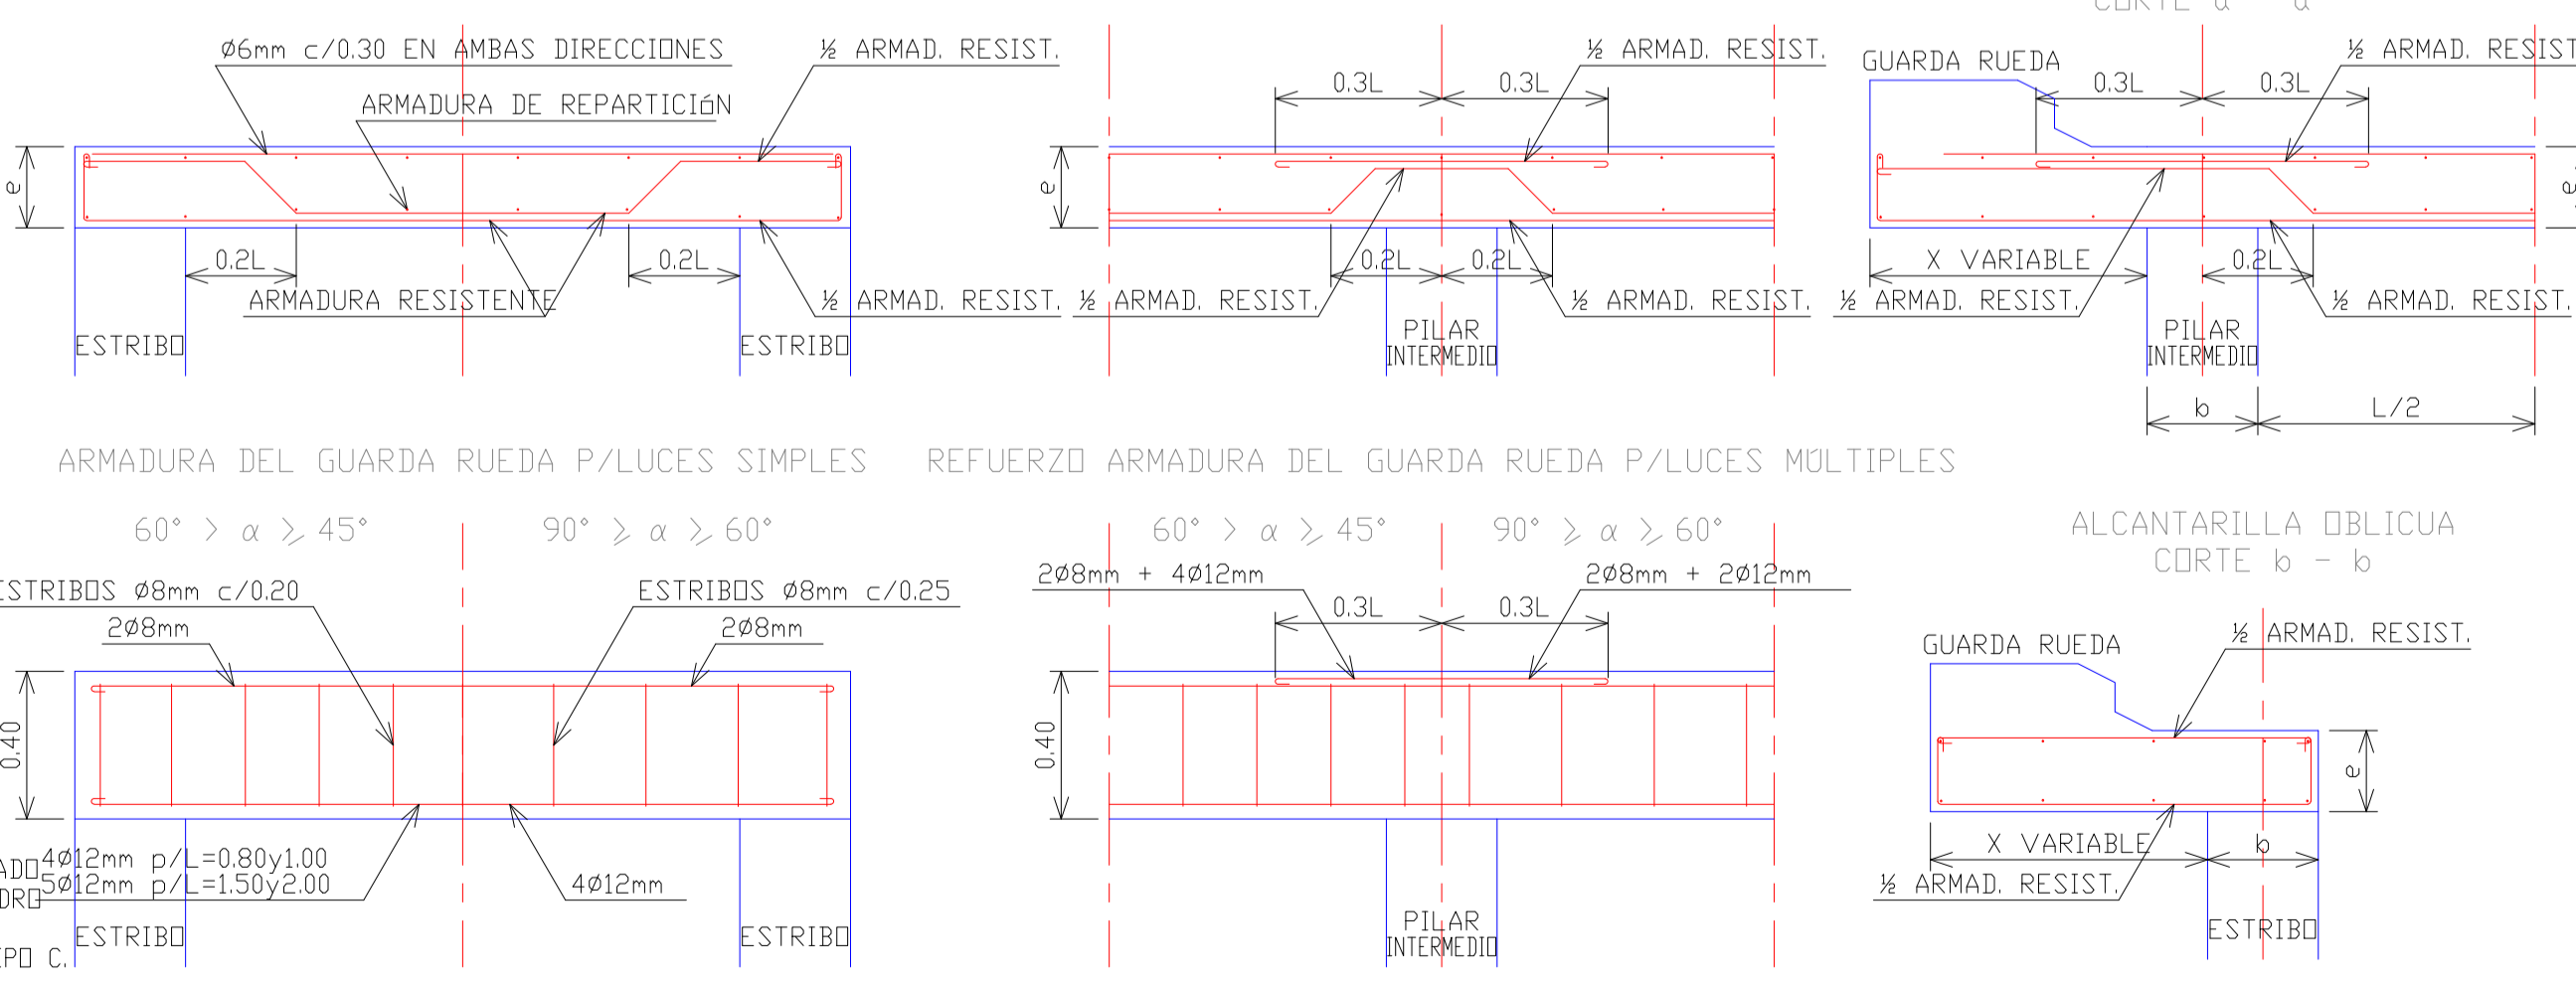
CORTE a - a

Ø6mm c/0.30 EN AMBAS DIRECCIONES
½ ARMAD. RESIST.
ARMADURA DE REPARTICIóN
e
0.2L
0.2L
ARMADURA RESISTENTE
½ ARMAD. RESIST.
ESTRIBO
ESTRIBO

½ ARMAD. RESIST.
0.3L
0.3L
e
0.2L
0.2L
½ ARMAD. RESIST.
½ ARMAD. RESIST.
PILAR
INTERMEDIO

GUARDA RUEDA
½ ARMAD. RESIST
0.3L
0.3L
e
X VARIABLE
0.2L
½ ARMAD. RESIST.
½ ARMAD. RESIST.
PILAR
INTERMEDIO
b
L/2

ARMADURA DEL GUARDA RUEDA P/LUCES SIMPLES
REFUERZO ARMADURA DEL GUARDA RUEDA P/LUCES MÚLTIPLES

60° > α ≥ 45°
90° ≥ α ≥ 60°
ESTRIBOS Ø8mm c/0.20
ESTRIBOS Ø8mm c/0.25
2Ø8mm
2Ø8mm
0.40
ADO 4Ø12mm p/L=0.80y1.00
DRO 5Ø12mm p/L=1.50y2.00
4Ø12mm
ESTRIBO
ESTRIBO
IPO C.

60° > α ≥ 45°
90° ≥ α ≥ 60°
2Ø8mm + 4Ø12mm
2Ø8mm + 2Ø12mm
0.3L
0.3L
0.40
PILAR
INTERMEDIO

ALCANTARILLA OBLICUA
CORTE b - b
GUARDA RUEDA
½ ARMAD. RESIST.
e
X VARIABLE
b
½ ARMAD. RESIST.
ESTRIBO